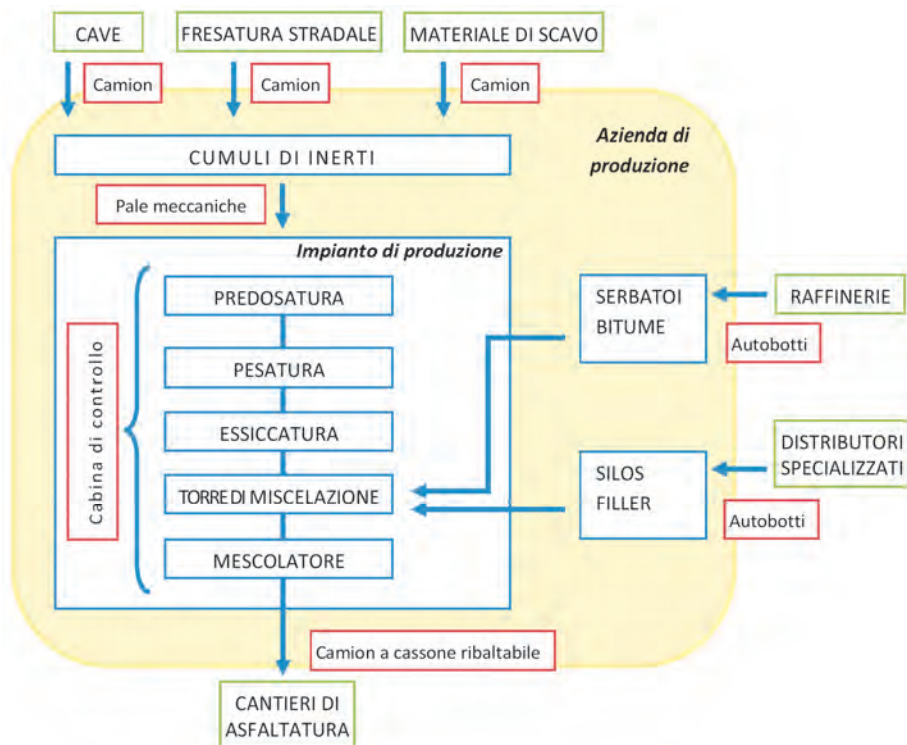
CAVE

FRESATURA STRADALE

MATERIALE DI SCAVO

Camion

Camion

Camion

Azienda di produzione

CUMULI DI INERTI

Pale meccaniche

Impianto di produzione

Cabina di controllo

PREDOSATURA

PESATURA

ESSICCATURA

TORRE DI MISCELAZIONE

MESCOLATORE

SERBATOI BITUME

RAFFINERIE

Autobotti

SILOS FILLER

DISTRIBUTORI SPECIALIZZATI

Autobotti

Camion a cassone ribaltabile

CANTIERI DI ASFALTATURA